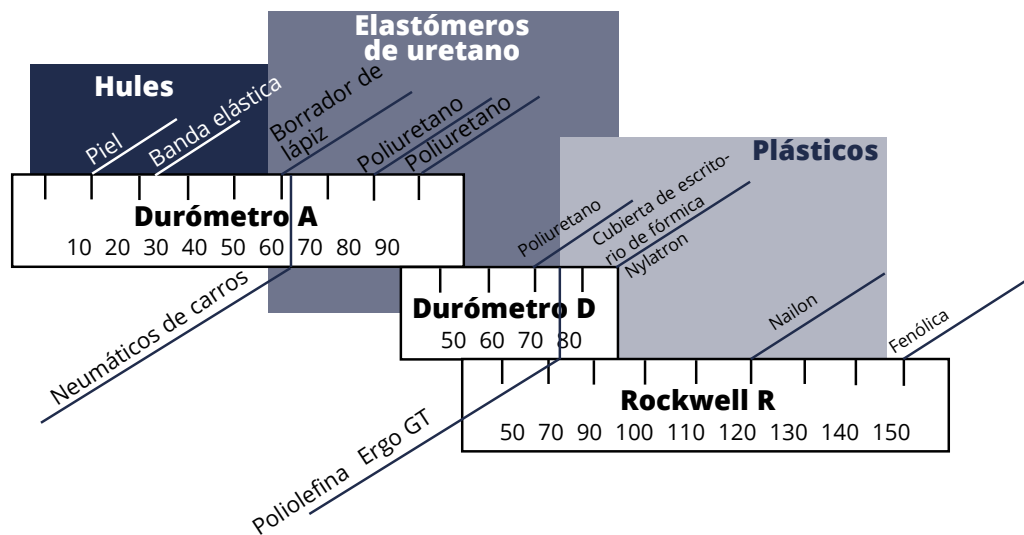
Elastómeros de uretano

Hules

Plásticos

Piel

Banda elástica

Borrador de lápiz

Poliuretano

Poliuretano

Durómetro A
10 20 30 40 50 60 70 80 90

Poliuretano

Cubierta de escritorio de fórmica

Nylatron

Neumáticos de carros

Durómetro D
50 60 70 80

Nailon

Fenólica

Rockwell R
50 70 90 100 110 120 130 140 150

Poliolefina Ergo GT